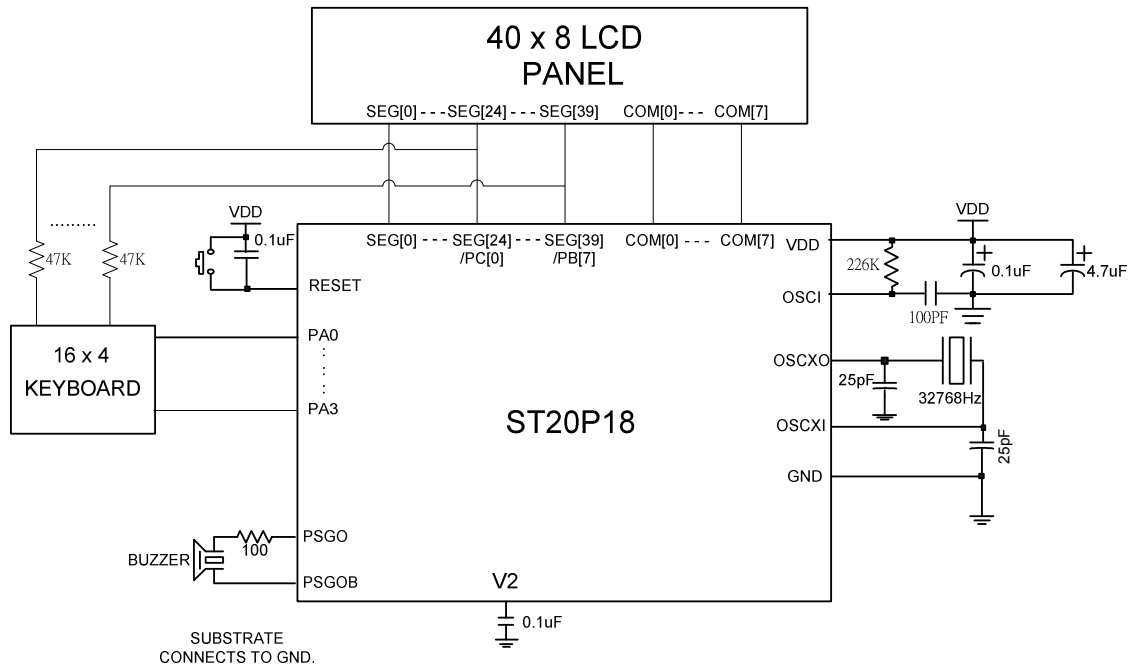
40 x 8 LCD
PANEL

SEG[0] - - - SEG[24] - - - SEG[39]   COM[0]- - -  COM[7]

.........

47K   47K

VDD
0.1uF

RESET

SEG[0] - - - SEG[24] - - - SEG[39]   COM[0] - - -  COM[7]
/PC[0]   /PB[7]

VDD
VDD
226K
0.1uF
4.7uF
OSCI
100PF

16 x 4
KEYBOARD

PA0
:
:
:
PA3

OSCXO
25pF
32768Hz

ST20P18

OSCXI
25pF

GND

BUZZER
100
PSGO
PSGOB

V2
0.1uF

SUBSTRATE
CONNECTS TO GND.